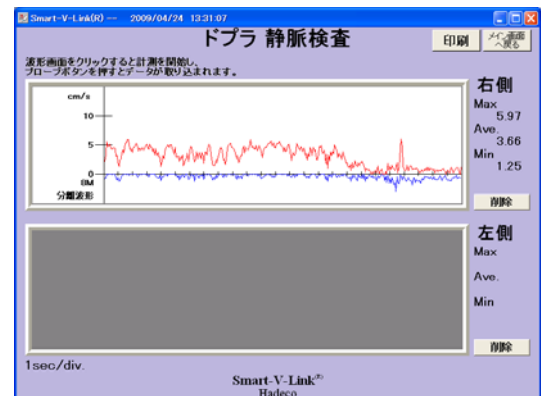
Smart-V-Link(R) — 2009/04/24 13:31:07

ドプラ 静脈検査

印刷

メイン画面へ戻る

波形画面をクリックすると計測を開始し、プローブボタンを押すとデータが取り込まれます。

cm/s

10

5

0

BM

分離波形

右側

Max
5.97

Ave.
3.66

Min
1.25

削除

左側

Max

Ave.

Min

削除

1sec/div.

Smart-V-Link(R)
Hadeco